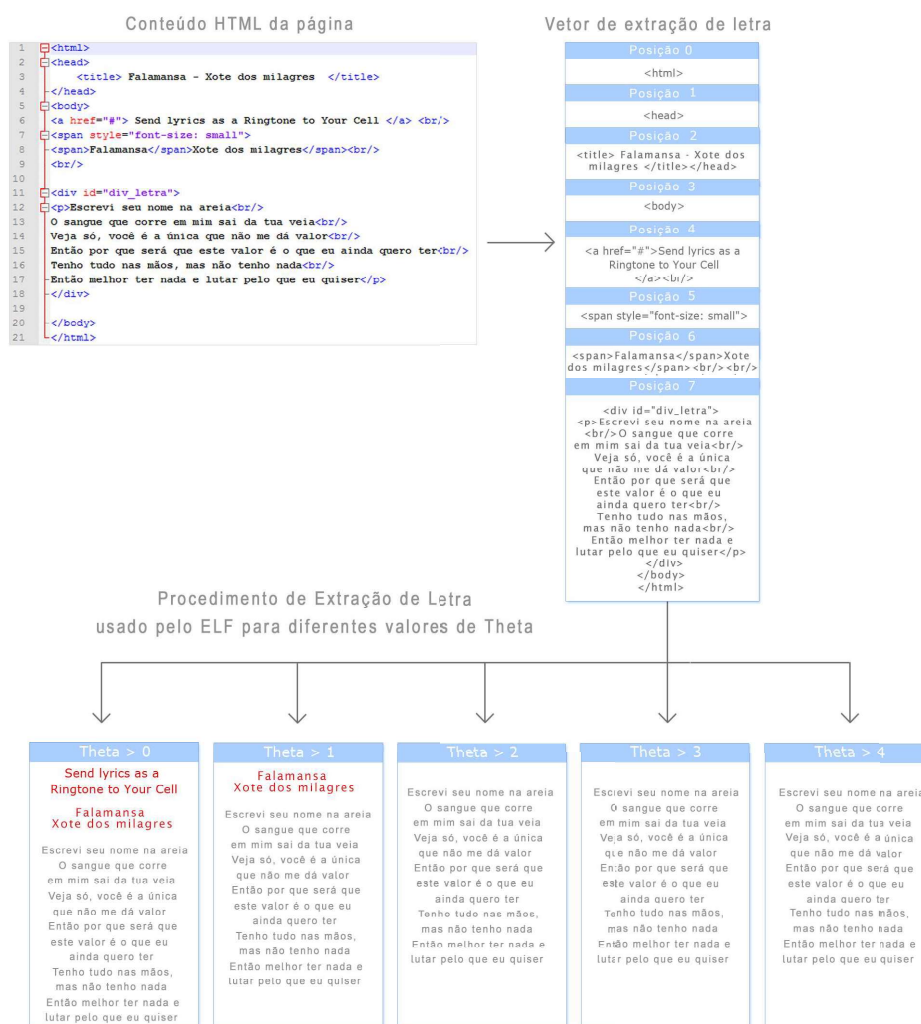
Conteúdo HTML da página

1 <html>
2 <head>
3 <title> Falamansa - Xote dos milagres </title>
4 </head>
5 <body>
6 <a href="#"> Send lyrics as a Ringtone to Your Cell </a> <br/>
7 <span style="font-size: small">
8 <span>Falamansa</span>Xote dos milagres</span><br/>
9 <br/>
10
11 <div id="div_letra">
12 <p>Escrevi seu nome na areia<br/>
13 O sangue que corre em mim sai da tua veia<br/>
14 Veja só, você é a única que não me dá valor<br/>
15 Então por que será que este valor é o que eu ainda quero ter<br/>
16 Tenho tudo nas mãos, mas não tenho nada<br/>
17 Então melhor ter nada e lutar pelo que eu quiser</p>
18 </div>
19
20 </body>
21 </html>

Vetor de extração de letra

Posição 0
<html>
Posição 1
<head>
Posição 2
<title> Falamansa - Xote dos milagres </title></head>
Posição 3
<body>
Posição 4
<a href="#">Send lyrics as a Ringtone to Your Cell </a><br/>
Posição 5
<span style="font-size: small">
Posição 6
<span>Falamansa</span>Xote dos milagres</span><br/><br/>
Posição 7
<div id="div_letra"> <p>Escrevi seu nome na areia <br/>O sangue que corre em mim sai da tua veia<br/> Veja só, você é a única que não me dá valor<br/> Então por que será que este valor é o que eu ainda quero ter<br/> Tenho tudo nas mãos, mas não tenho nada<br/> Então melhor ter nada e lutar pelo que eu quiser</p> </div> </body> </html>

Procedimento de Extração de Letra usado pelo ELF para diferentes valores de Theta

Theta > 0
Send lyrics as a Ringtone to Your Cell
Falamansa
Xote dos milagres
Escrevi seu nome na areia
O sangue que corre em mim sai da tua veia
Veja só, você é a única que não me dá valor
Então por que será que este valor é o que eu ainda quero ter
Tenho tudo nas mãos, mas não tenho nada
Então melhor ter nada e lutar pelo que eu quiser

Theta > 1
Falamansa
Xote dos milagres
Escrevi seu nome na areia
O sangue que corre em mim sai da tua veia
Veja só, você é a única que não me dá valor
Então por que será que este valor é o que eu ainda quero ter
Tenho tudo nas mãos, mas não tenho nada
Então melhor ter nada e lutar pelo que eu quiser

Theta > 2
Escrevi seu nome na areia
O sangue que corre em mim sai da tua veia
Veja só, você é a única que não me dá valor
Então por que será que este valor é o que eu ainda quero ter
Tenho tudo nas mãos, mas não tenho nada
Então melhor ter nada e lutar pelo que eu quiser

Theta > 3
Escrevi seu nome na areia
O sangue que corre em mim sai da tua veia
Veja só, você é a única que não me dá valor
Então por que será que este valor é o que eu ainda quero ter
Tenho tudo nas mãos, mas não tenho nada
Então melhor ter nada e lutar pelo que eu quiser

Theta > 4
Escrevi seu nome na areia
O sangue que corre em mim sai da tua veia
Veja só, você é a única que não me dá valor
Então por que será que este valor é o que eu ainda quero ter
Tenho tudo nas mãos, mas não tenho nada
Então melhor ter nada e lutar pelo que eu quiser